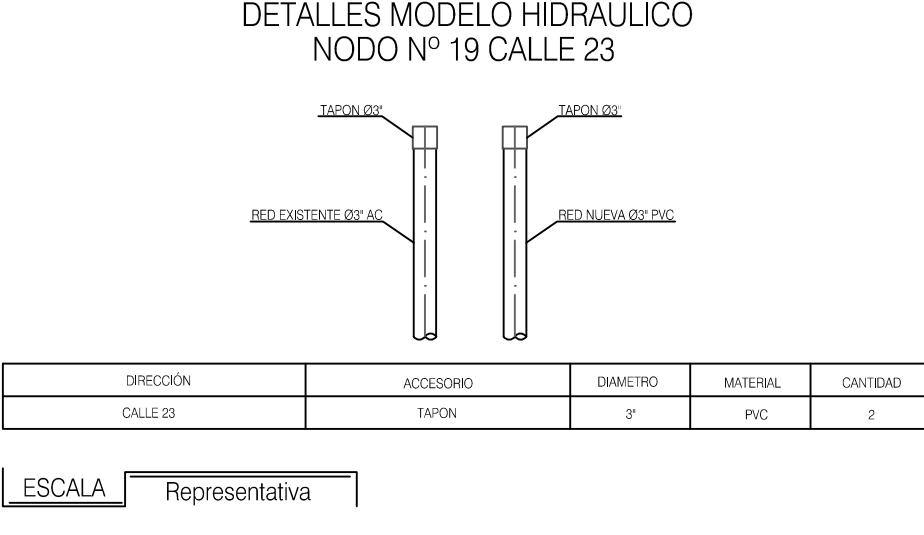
DETALLES MODELO HIDRAULICO
NODO Nº 19 CALLE 23

TAPON Ø3"

TAPON Ø3"

RED EXISTENTE Ø3" AC

RED NUEVA Ø3" PVC

| DIRECCIÓN | ACCESORIO | DIAMETRO | MATERIAL | CANTIDAD |
|---|---|---|---|---|
| CALLE 23 | TAPON | 3" | PVC | 2 |

ESCALA Representativa